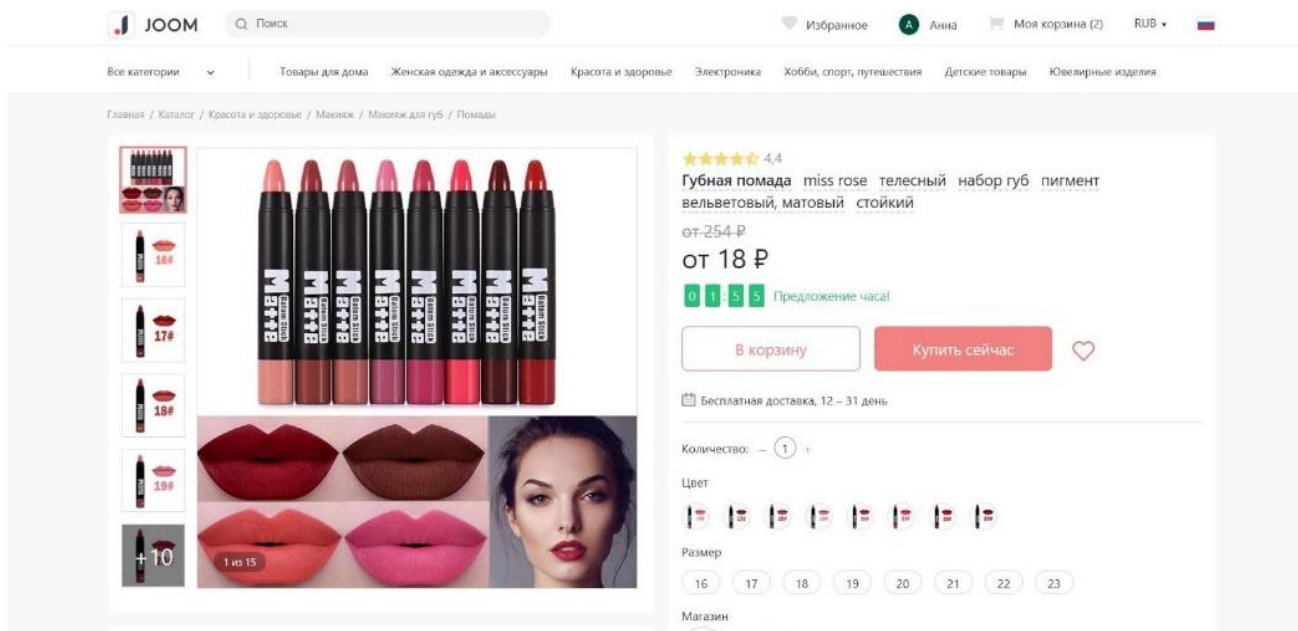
JOOM Поиск Избранное A Анна Моя корзина (2) RUB

Все категории Товары для дома Женская одежда и аксессуары Красота и здоровье Электроника Хобби, спорт, путешествия Детские товары Ювелирные изделия

Главная / Каталог / Красота и здоровье / Макияж / Макияж для губ / Помады

16# 17# 18# 19# +10

Matte Balm Stick

1 из 15

4,4
Губная помада miss rose телесный набор губ пигмент вельветовый, матовый стойкий

от 254 ₽
от 18 ₽

0 1 : 5 5 Предложение часа!

В корзину Купить сейчас

Бесплатная доставка, 12 – 31 день

Количество: – 1 +

Цвет

Размер

16 17 18 19 20 21 22 23

Магазин